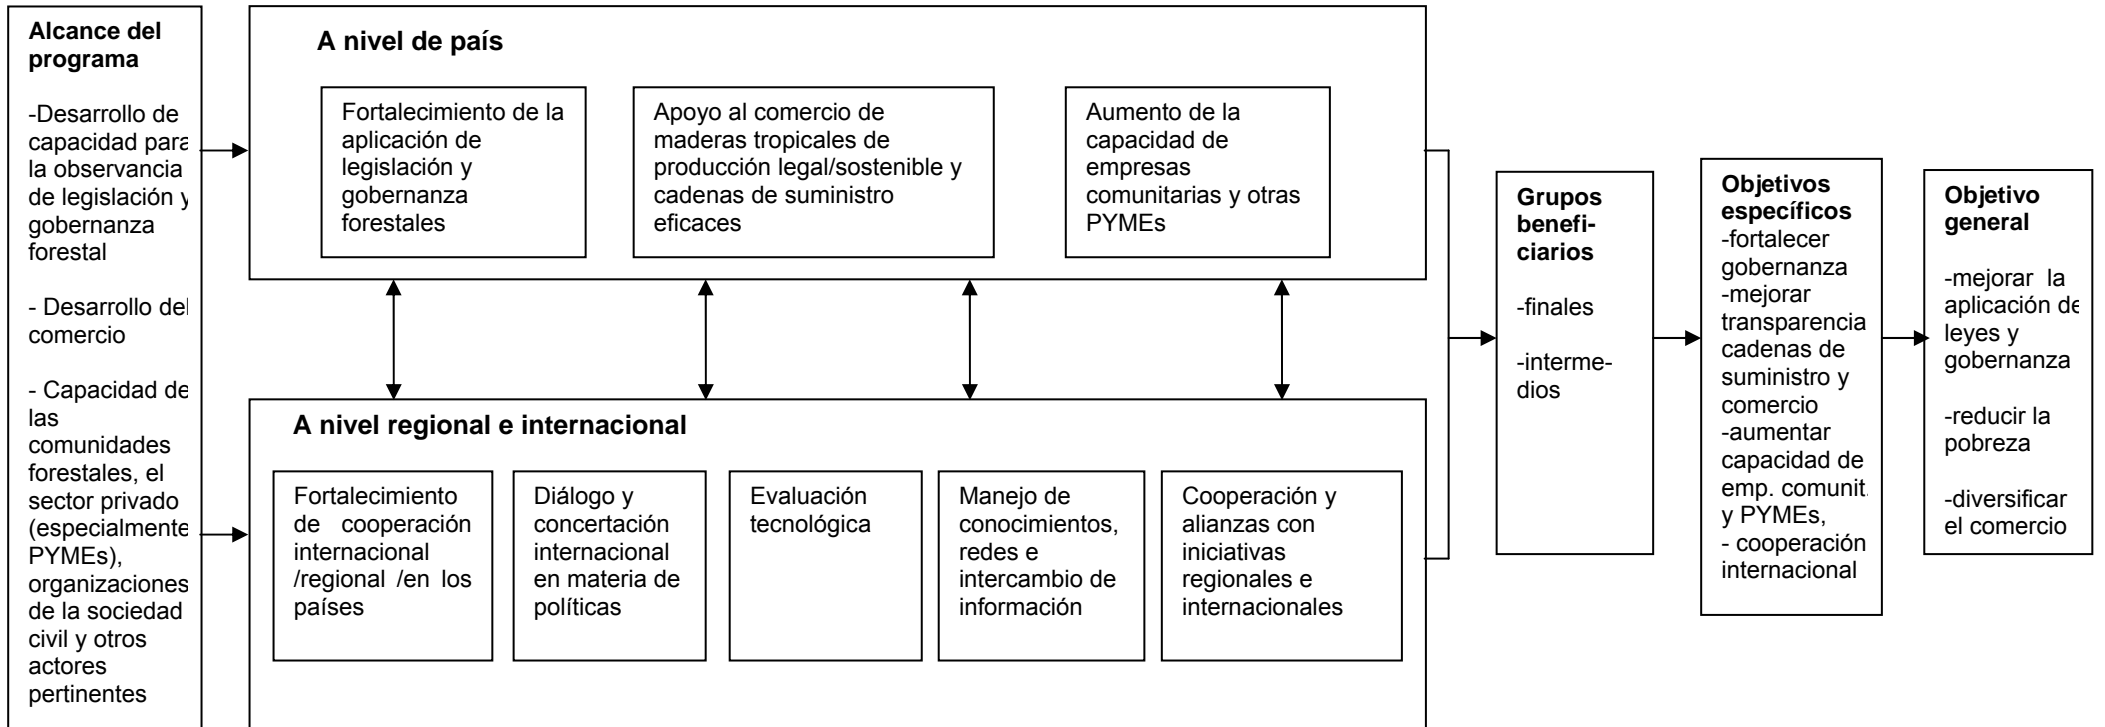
Alcance del programa

-Desarrollo de capacidad para la observancia de legislación y gobernanza forestal

- Desarrollo del comercio

- Capacidad de las comunidades forestales, el sector privado (especialmente PYMEs), organizaciones de la sociedad civil y otros actores pertinentes

A nivel de país

Fortalecimiento de la aplicación de legislación y gobernanza forestales

Apoyo al comercio de maderas tropicales de producción legal/sostenible y cadenas de suministro eficaces

Aumento de la capacidad de empresas comunitarias y otras PYMEs

A nivel regional e internacional

Fortalecimiento de cooperación internacional /regional /en los países

Diálogo y concertación internacional en materia de políticas

Evaluación tecnológica

Manejo de conocimientos, redes e intercambio de información

Cooperación y alianzas con iniciativas regionales e internacionales

Grupos benefi-ciarios

-finales

-interme-dios

Objetivos específicos
-fortalecer gobernanza
-mejorar transparencia cadenas de suministro y comercio
-aumentar capacidad de emp. comunit. y PYMEs,
- cooperación internacional

Objetivo general

-mejorar la aplicación de leyes y gobernanza

-reducir la pobreza

-diversificar el comercio